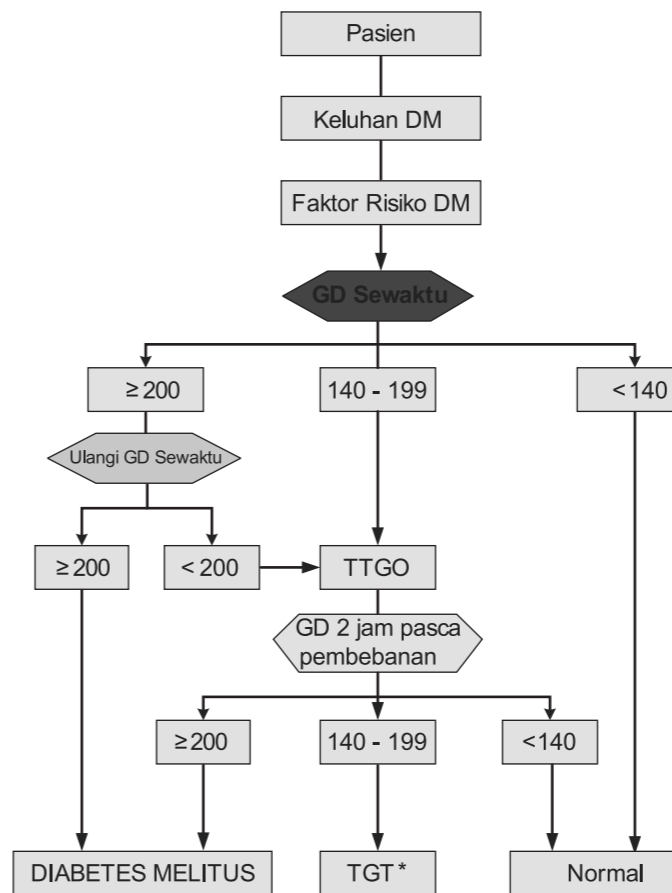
Pasien

Keluhan DM

Faktor Risiko DM

GD Sewaktu

$\geq 200$

140 - 199

$< 140$

Ulangi GD Sewaktu

$\geq 200$

$< 200$

TTGO

GD 2 jam pasca pembebanan

$\geq 200$

140 - 199

$< 140$

DIABETES MELITUS

TGT *

Normal